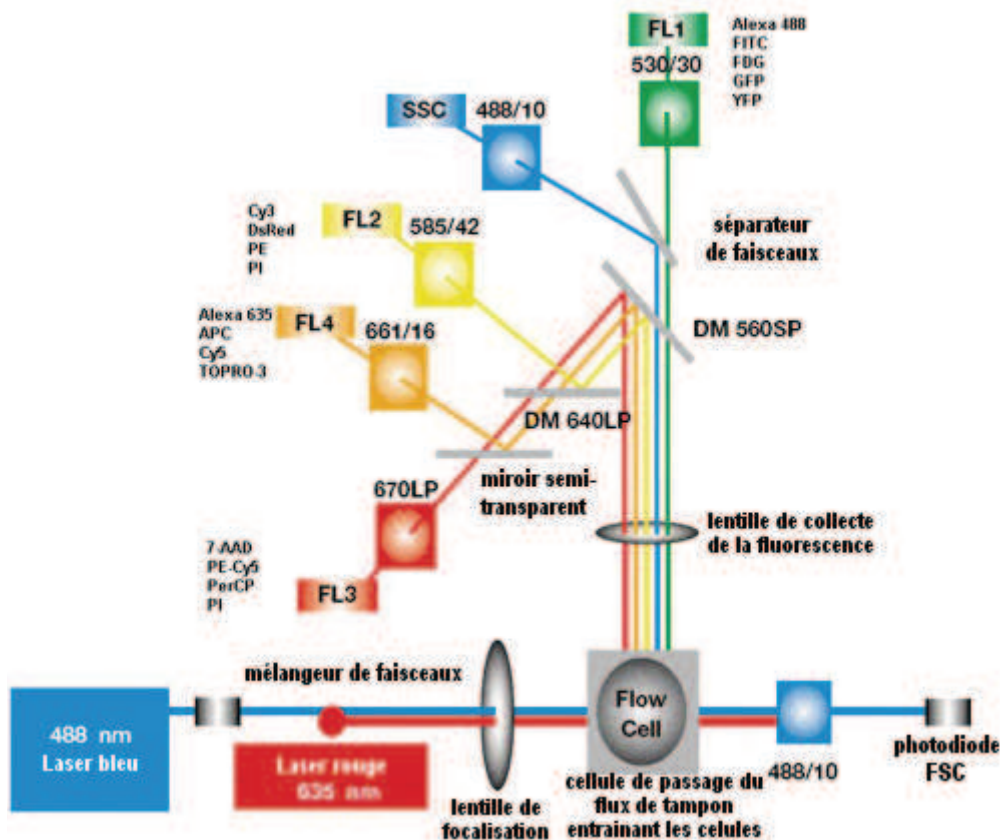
FL1
530/30
Alexa 488
FITC
FDG
GFP
YFP

SSC
488/10

séparateur
de faisceaux

Cy3
DsRed
PE
PI

FL2
585/42

DM 560SP

Alexa 635
APC
Cy5
TOPRO 3

FL4
661/16

DM 640LP

miroir semi-transparent

670LP

lentille de collecte
de la fluorescence

7-AAD
PE-Cy5
PerCP
PI

FL3

mélangeur de faisceaux

488 nm
Laser bleu

Laser rouge
635 nm

lentille de
focalisation

Flow
Cell

cellule de passage du
flux de tampon
entrainant les celules

488/10

photodiode
FSC